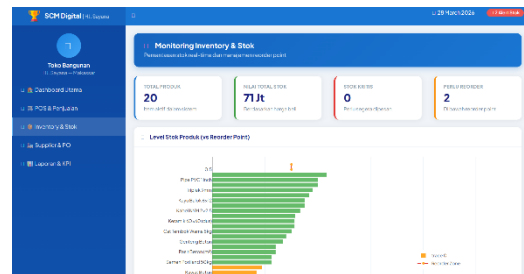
SCM Digital | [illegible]

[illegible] 28 Maret 2026

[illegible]

T

Toko Bangunan

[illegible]

Dashboard Utama

POS & Penjualan

Inventory & Stok

Supplier & PO

Laporan & KPI

Monitoring Inventory & Stok

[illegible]

TOTAL PRODUK

20

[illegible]

NILAI TOTAL STOK

71Jt

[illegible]

STOK KRITIS

0

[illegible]

PERLU REORDER

2

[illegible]

Level Stok Produk (vs Reorder Point)

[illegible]

Pipa PVC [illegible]

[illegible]

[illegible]

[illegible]

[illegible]

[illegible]

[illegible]

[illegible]

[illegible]

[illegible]

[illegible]

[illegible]

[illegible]

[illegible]